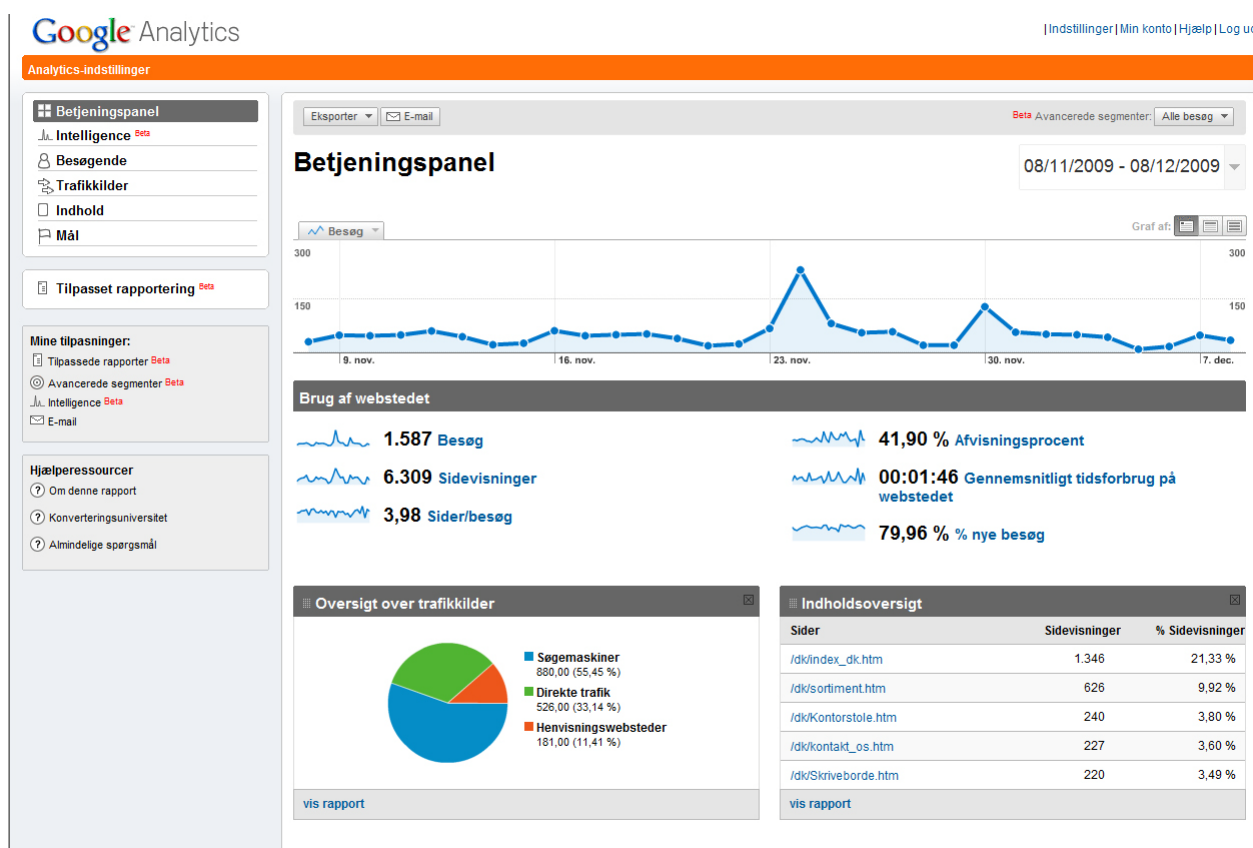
Google Analytics

| Indstillinger | Min konto | Hjælp | Log u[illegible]

Analytics-indstillinger

Betjeningspanel
Intelligence Beta
Besøgende
Trafikkilder
Indhold
Mål

Tilpasset rapportering Beta

Mine tilpasninger:
Tilpassede rapporter Beta
Avancerede segmenter Beta
Intelligence Beta
E-mail

Hjælperessourcer
Om denne rapport
Konverteringsuniversitet
Almindelige spørgsmål

Eksporter E-mail

Beta Avancerede segmenter: Alle besøg

Betjeningspanel

08/11/2009 - 08/12/2009

Besøg

Graf af:

300
150
300
150

9. nov.
16. nov.
23. nov.
30. nov.
7. dec.

Brug af webstedet

1.587 Besøg
6.309 Sidevisninger
3,98 Sider/besøg
41,90 % Afvisningsprocent
00:01:46 Gennemsnitligt tidsforbrug på webstedet
79,96 % % nye besøg

Oversigt over trafikkilder

Søgemaskiner
880,00 (55,45 %)
Direkte trafik
526,00 (33,14 %)
Henvisningswebsteder
181,00 (11,41 %)

vis rapport

Indholdsoversigt

| Sider | Sidevisninger | % Sidevisninger |
|---|---|---|
| /dk/index_dk.htm | 1.346 | 21,33 % |
| /dk/sortiment.htm | 626 | 9,92 % |
| /dk/Kontorstole.htm | 240 | 3,80 % |
| /dk/kontakt_os.htm | 227 | 3,60 % |
| /dk/Skriveborde.htm | 220 | 3,49 % |

vis rapport